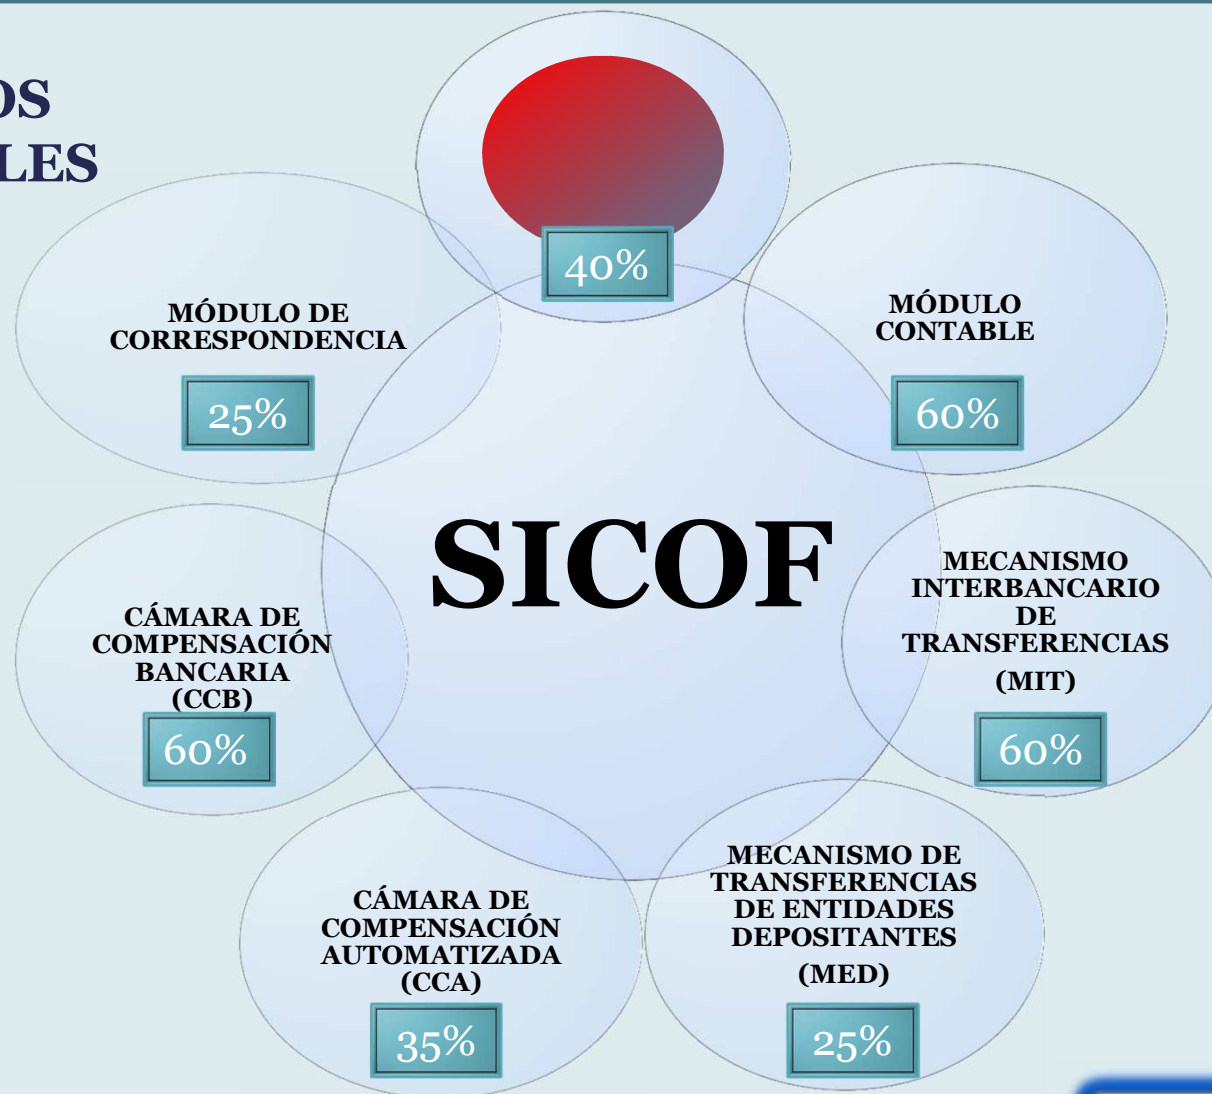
OS
LES

40%

MÓDULO DE CORRESPONDENCIA

25%

MÓDULO CONTABLE

60%

SICOF

CÁMARA DE COMPENSACIÓN BANCARIA (CCB)

60%

MECANISMO INTERBANCARIO DE TRANSFERENCIAS (MIT)

60%

CÁMARA DE COMPENSACIÓN AUTOMATIZADA (CCA)

35%

MECANISMO DE TRANSFERENCIAS DE ENTIDADES DEPOSITANTES (MED)

25%